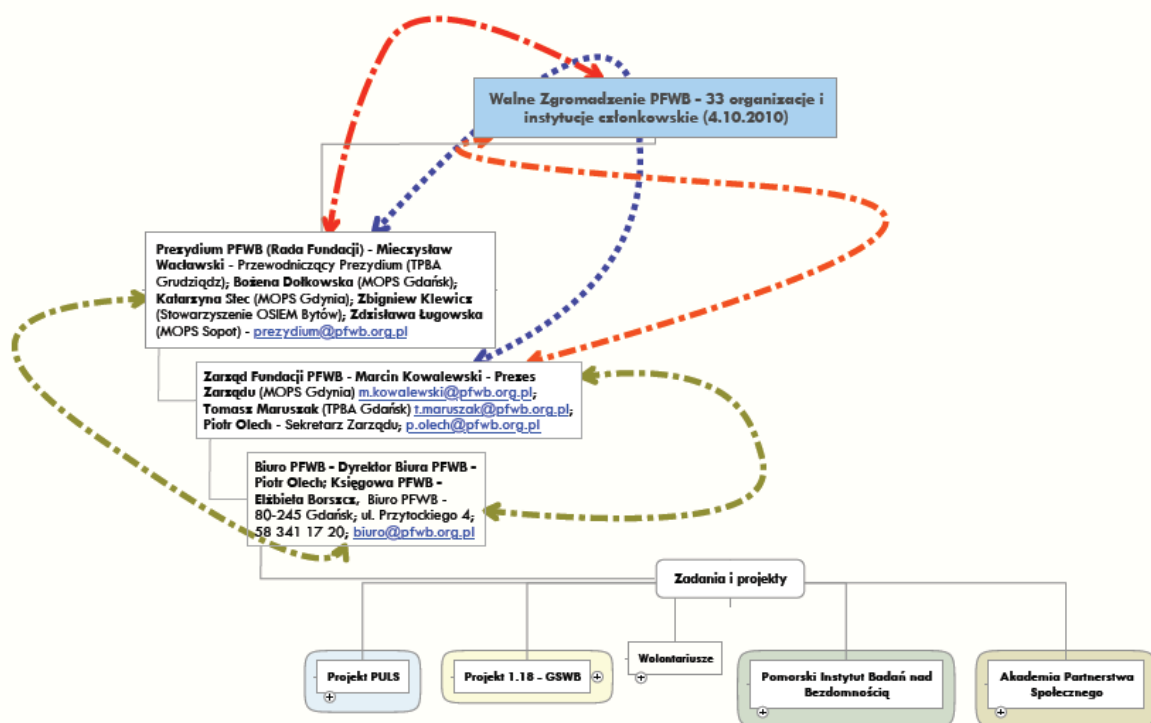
Walne Zgromadzenie PFWB - 33 organizacje i instytucje członkowskie (4.10.2010)

Prezydium PFWB (Rada Fundacji) - Mieczysław Wacławski - Przewodniczący Prezydium (TPBA Grudziądz); Bożena Dołkowska (MOPS Gdańsk); Katarzyna Słec (MOPS Gdynia); Zbigniew Klewicz (Stowarzyszenie OSIEM Bytów); Zdzisława Ługowska (MOPS Sopot) - prezydium@pfwb.org.pl

Zarząd Fundacji PFWB - Marcin Kowalewski - Prezes Zarządu (MOPS Gdynia) m.kowalewski@pfwb.org.pl; Tomasz Maruszak (TPBA Gdańsk) t.maruszak@pfwb.org.pl; Piotr Olech - Sekretarz Zarządu; p.olech@pfwb.org.pl

Biuro PFWB - Dyrektor Biura PFWB - Piotr Olech; Księgowa PFWB - Elżbieta Borszcz, Biuro PFWB - 80-245 Gdańsk; ul. Przytockiego 4; 58 341 17 20; biuro@pfwb.org.pl

Zadania i projekty

Projekt PULS

Projekt 1.18 - GSWB

Wolontariusze

Pomorski Instytut Badań nad Bezdomnością

Akademia Partnerstwa Społecznego